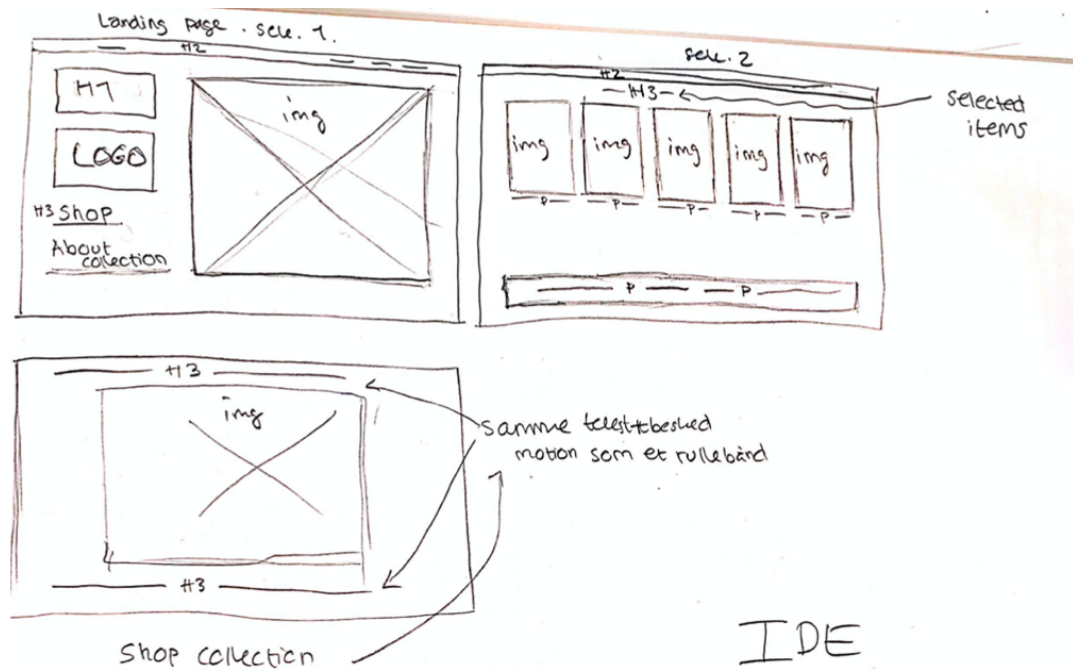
Landing page . sek. 1.

H2

H1

LOGO

H3 Shop

About collection

img

sek. 2

H2

H3

Selected items

img

img

img

img

img

P

P

P

P

P

P

P

H3

img

H3

Samme tekst+besked motion som et rullebånd

Shop collection

IDE